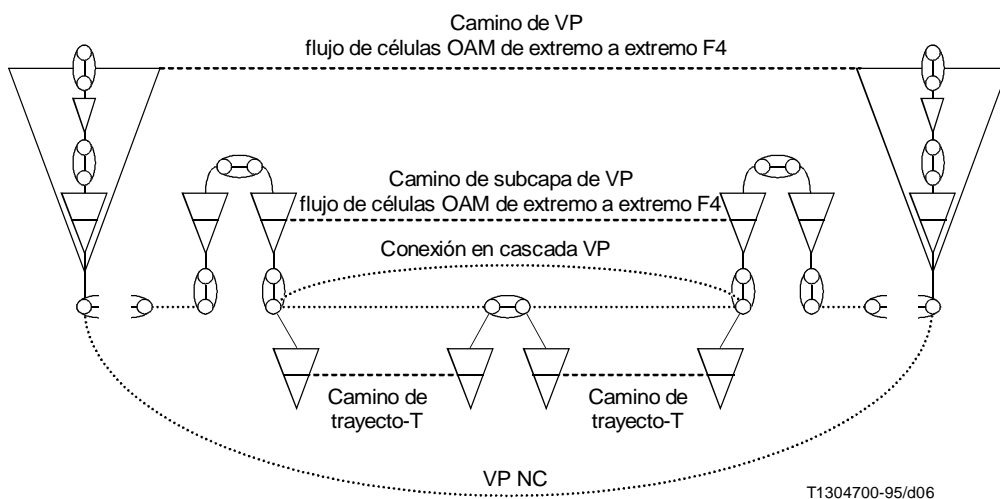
Camino de VP
flujo de células OAM de extremo a extremo F4

Camino de subcapa de VP
flujo de células OAM de extremo a extremo F4

Conexión en cascada VP

Camino de trayecto-T

Camino de trayecto-T

VP NC

T1304700-95/d06